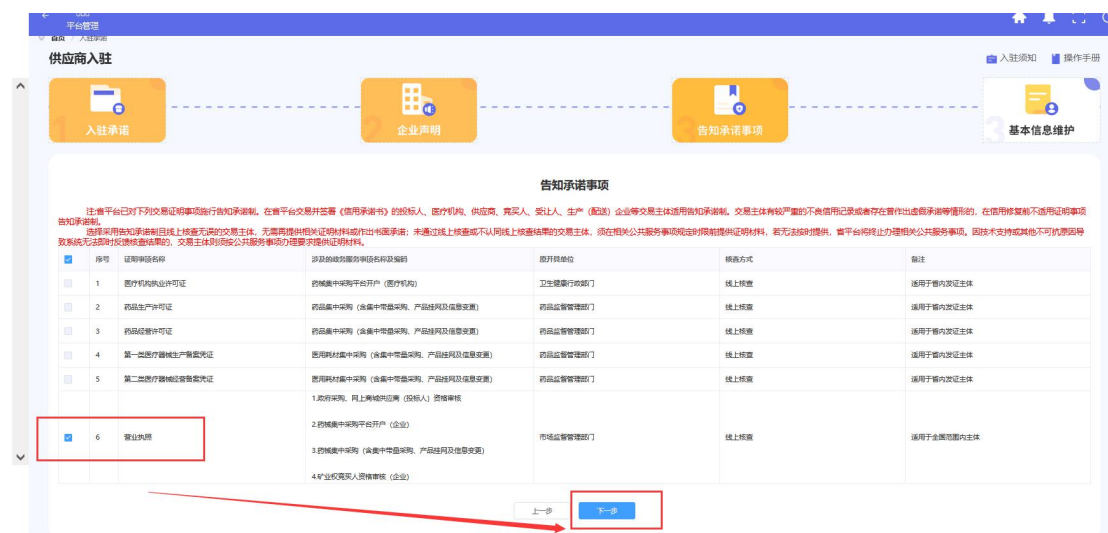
平台管理

首页 / 入驻事项

供应商入驻

入驻须知　操作手册

1 入驻承诺

2 企业声明

3 告知承诺事项

4 基本信息维护

告知承诺事项

注:省平台已对下列交易证明事项施行告知承诺制。在省平台交易并签署《信用承诺书》的投标人、医疗机构、供应商、竞买人、受让人、生产（配送）企业等交易主体适用告知承诺制。交易主体有较严重的不良信用记录或者存在曾作出虚假承诺等情形的，在信用修复前不适用证明事项告知承诺制。

选择采用告知承诺制且线上核查无误的交易主体，无需再提供相关证明材料或作出书面承诺；未通过线上核查或不认同线上核查结果的交易主体，须在相关公共服务事项规定时限前提供证明材料，若无法按时提供，省平台将终止办理相关公共服务事项。因技术支持或其他不可抗原因导致系统无法即时反馈核查结果的，交易主体则须按公共服务事项办理要求提供证明材料。

| ☑ | 序号 | 证明事项名称 | 涉及的政务服务事项名称及编码 | 原开具单位 | 核查方式 | 备注 |
|---|---|---|---|---|---|---|
| | 1 | 医疗机构执业许可证 | 药械集中采购平台开户（医疗机构） | 卫生健康行政部门 | 线上核查 | 适用于省内发证主体 |
| | 2 | 药品生产许可证 | 药品集中采购（含集中带量采购、产品挂网及信息变更） | 药品监督管理部门 | 线上核查 | 适用于省内发证主体 |
| | 3 | 药品经营许可证 | 药品集中采购（含集中带量采购、产品挂网及信息变更） | 药品监督管理部门 | 线上核查 | 适用于省内发证主体 |
| | 4 | 第一类医疗器械生产备案凭证 | 医用耗材集中采购（含集中带量采购、产品挂网及信息变更） | 药品监督管理部门 | 线上核查 | 适用于省内发证主体 |
| | 5 | 第二类医疗器械经营备案凭证 | 医用耗材集中采购（含集中带量采购、产品挂网及信息变更） | 药品监督管理部门 | 线上核查 | 适用于省内发证主体 |
| ☑ | 6 | 营业执照 | 1.政府采购、网上商城供应商（投标人）资格审核 2.药械集中采购平台开户（企业） 3.药械集中采购（含集中带量采购、产品挂网及信息变更） 4.矿业权竞买人资格审核（企业） | 市场监督管理部门 | 线上核查 | 适用于全国范围内主体 |

上一步　下一步